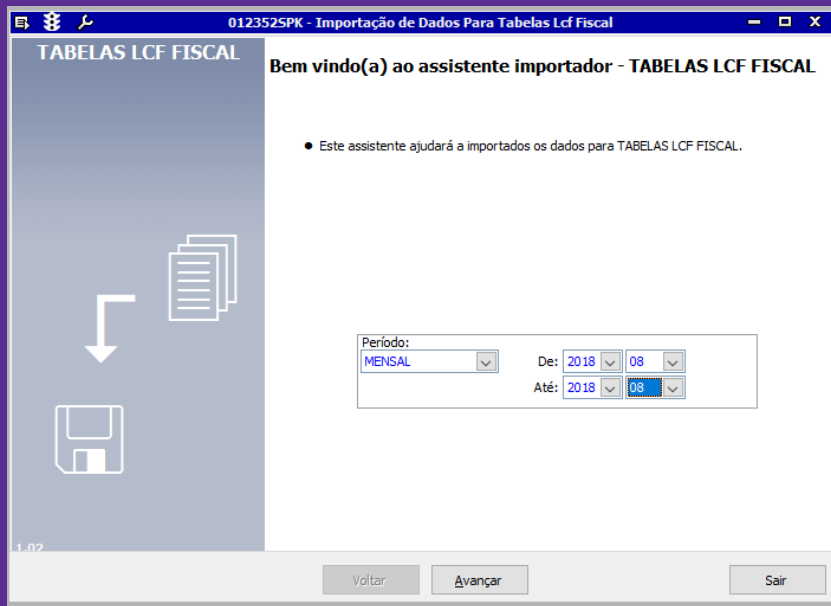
012352SPK - Importação de Dados Para Tabelas Lcf Fiscal

TABELAS LCF FISCAL

Bem vindo(a) ao assistente importador - TABELAS LCF FISCAL

● Este assistente ajudará a importados os dados para TABELAS LCF FISCAL.

Período:
MENSAL
De: 2018 08
Até: 2018 08

1.02

Voltar
Avançar
Sair